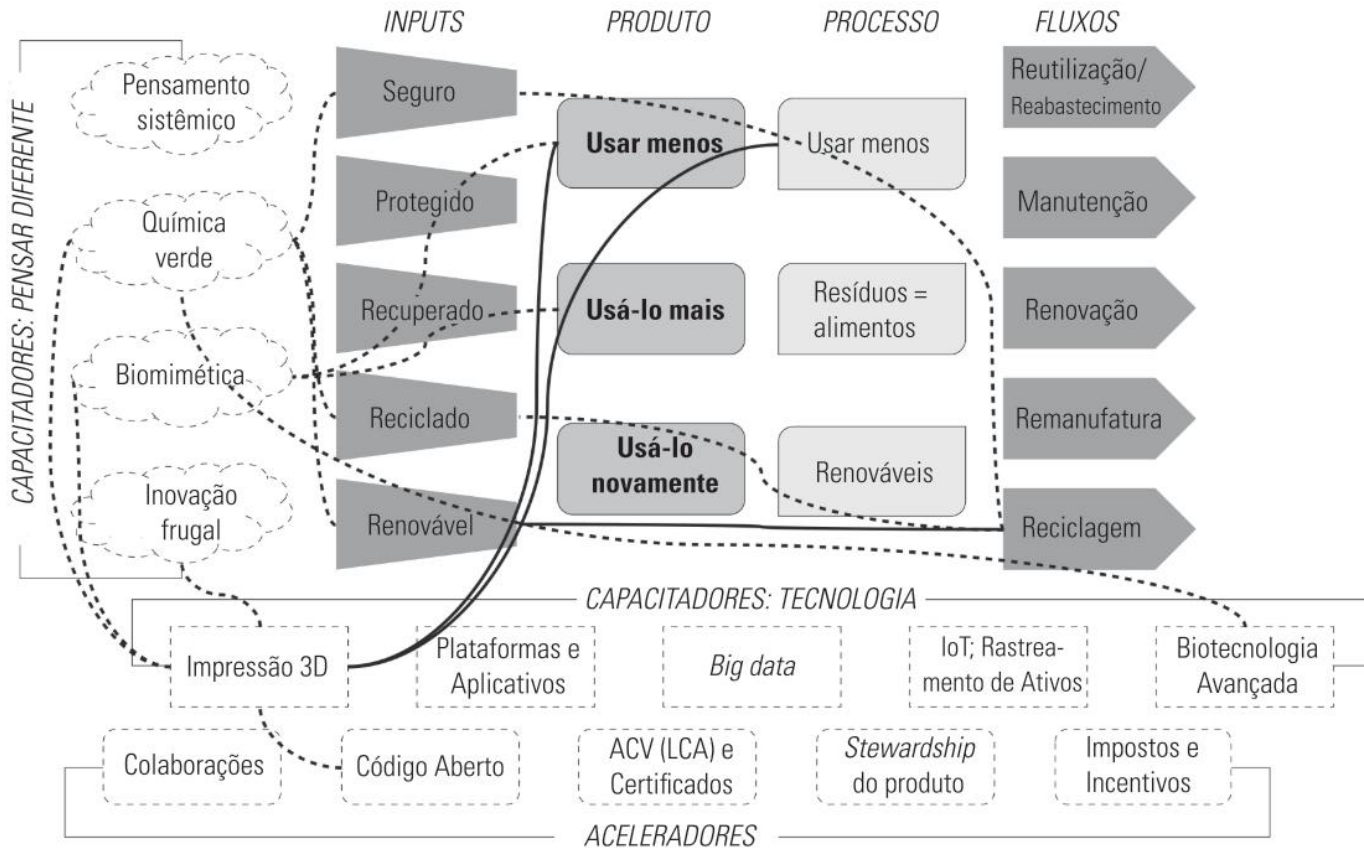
INPUTS PRODUTO PROCESSO FLUXOS

CAPACITADORES: PENSAR DIFERENTE

Pensamento sistêmico

Química verde

Biomimética

Inovação frugal

Seguro

Protegido

Recuperado

Reciclado

Renovável

**Usar menos**

**Usá-lo mais**

**Usá-lo novamente**

Usar menos

Resíduos = alimentos

Renováveis

Reutilização/ Reabastecimento

Manutenção

Renovação

Remanufatura

Reciclagem

CAPACITADORES: TECNOLOGIA

Impressão 3D

Plataformas e Aplicativos

*Big data*

IoT; Rastreamento de Ativos

Biotecnologia Avançada

Colaborações

Código Aberto

ACV (LCA) e Certificados

*Stewardship* do produto

Impostos e Incentivos

ACELERADORES